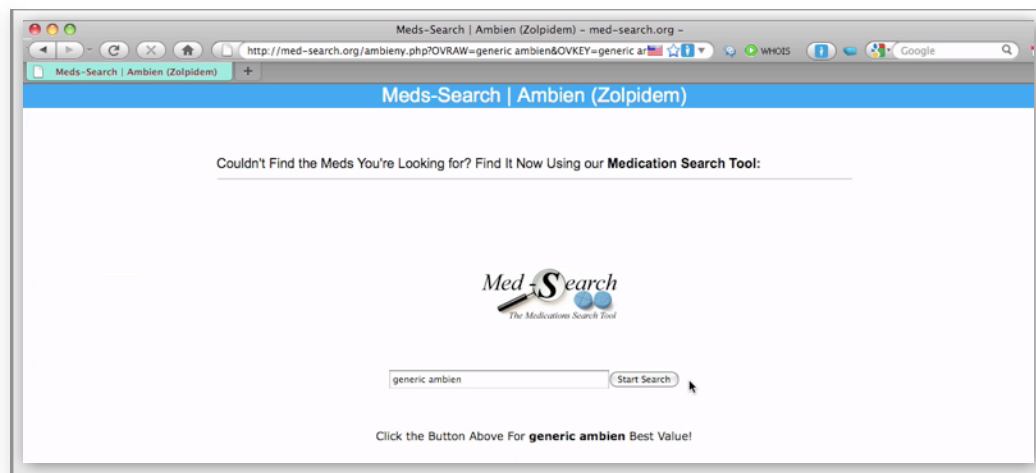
Meds-Search | Ambien (Zolpidem) - med-search.org -

http://med-search.org/ambieny.php?OVRAW=generic ambien&OVKEY=generic ar

WHOIS

Google

Meds-Search | Ambien (Zolpidem)

Meds-Search | Ambien (Zolpidem)

Couldn't Find the Meds You're Looking for? Find It Now Using our **Medication Search Tool:**

Med Search
The Medications Search Tool

generic ambien

Start Search

Click the Button Above For **generic ambien** Best Value!